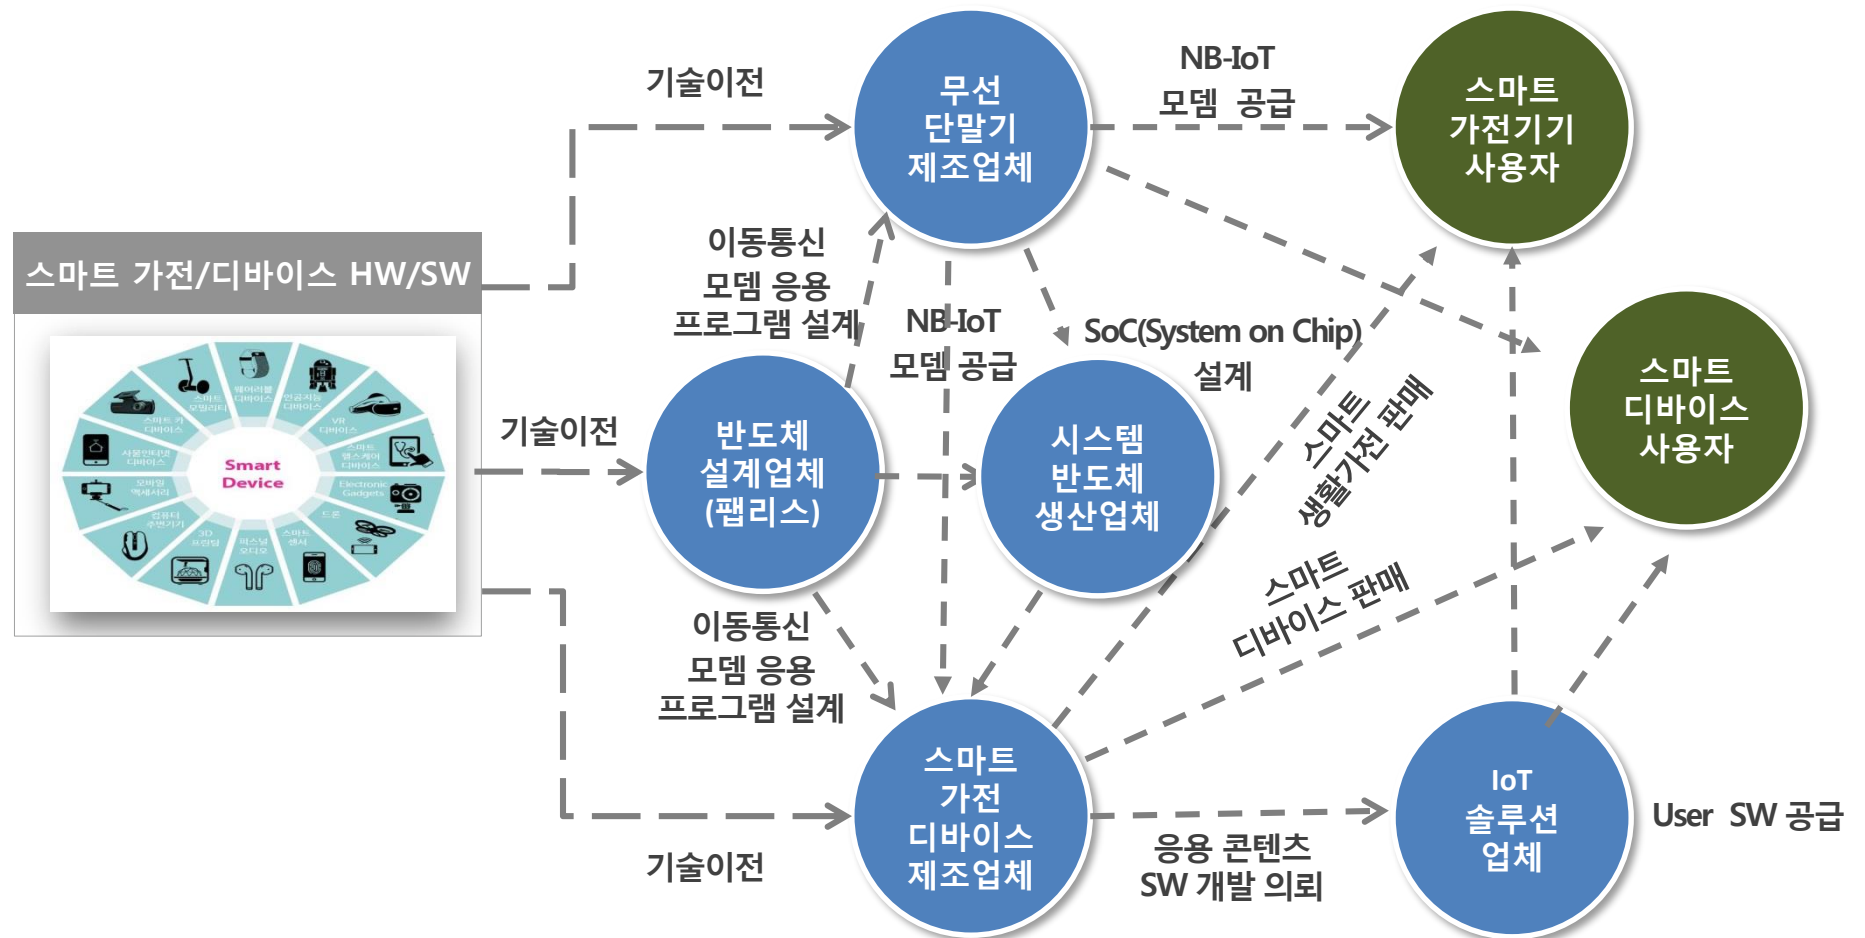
스마트 가전/디바이스 HW/SW

Smart Device

스마트 모빌리티
웨어러블 디바이스
인공지능 디바이스
VR 디바이스
스마트 헬스케어 디바이스
Electronic Gadgets
드론
스마트 센서
퍼스널 오디오
3D 프린팅
컴퓨터 주변기기
모바일 액세서리
사물인터넷 디바이스
스마트 카 디바이스

기술이전

무선 단말기 제조업체

NB-IoT 모뎀 공급

스마트 가전기기 사용자

이동통신 모뎀 응용 프로그램 설계

NB-IoT 모뎀 공급

SoC(System on Chip) 설계

스마트 생활가전 판매

스마트 디바이스 사용자

기술이전

반도체 설계업체 (팹리스)

시스템 반도체 생산업체

스마트 디바이스 판매

이동통신 모뎀 응용 프로그램 설계

스마트 가전 디바이스 제조업체

기술이전

응용 콘텐츠 SW 개발 의뢰

IoT 솔루션 업체

User SW 공급